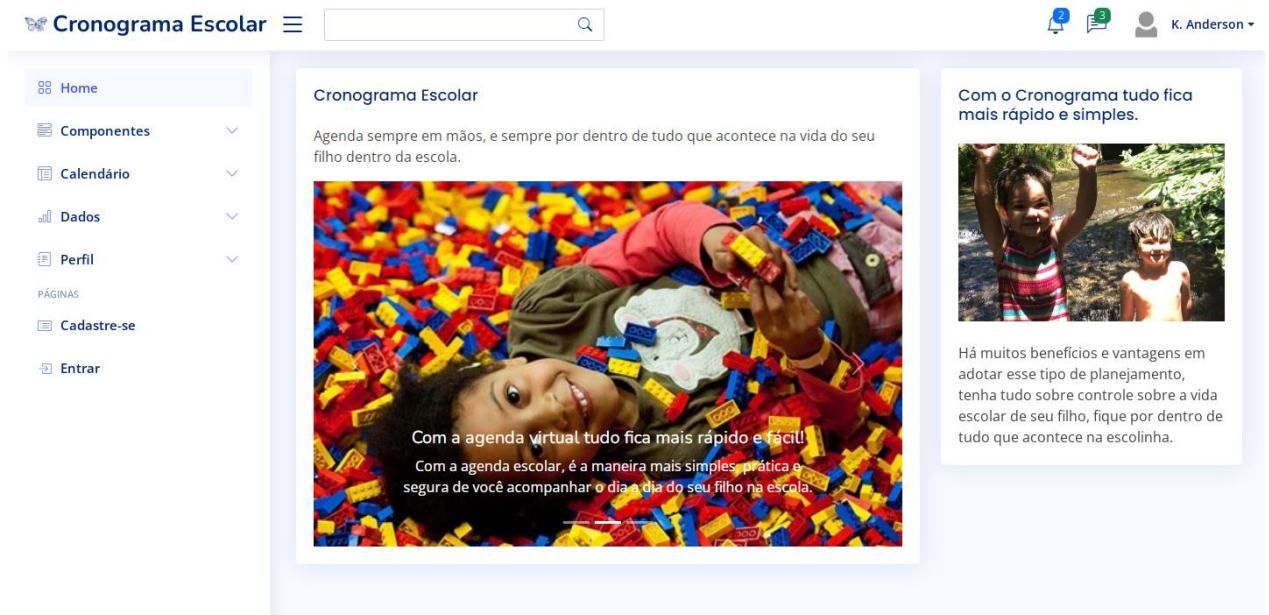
Cronograma Escolar

2 3 K. Anderson

Home
Componentes
Calendário
Dados
Perfil
PÁGINAS
Cadastre-se
Entrar

Cronograma Escolar

Agenda sempre em mãos, e sempre por dentro de tudo que acontece na vida do seu filho dentro da escola.

Com a agenda virtual tudo fica mais rápido e fácil!

Com a agenda escolar, é a maneira mais simples, prática e segura de você acompanhar o dia a dia do seu filho na escola.

Com o Cronograma tudo fica mais rápido e simples.

Há muitos benefícios e vantagens em adotar esse tipo de planejamento, tenha tudo sobre controle sobre a vida escolar de seu filho, fique por dentro de tudo que acontece na escolinha.